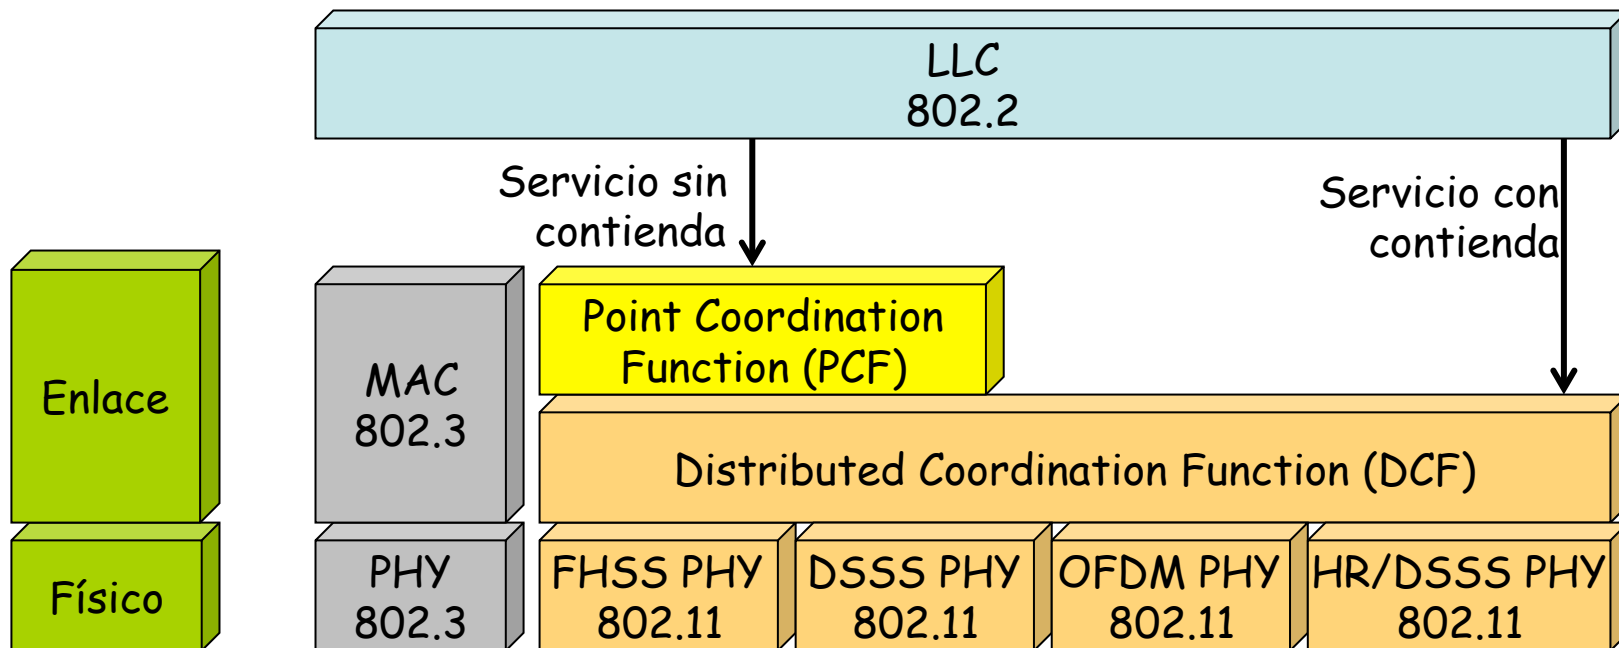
LLC
802.2

Servicio sin contienda

Servicio con contienda

Enlace

MAC
802.3

Point Coordination Function (PCF)

Distributed Coordination Function (DCF)

Físico

PHY
802.3

FHSS PHY
802.11

DSSS PHY
802.11

OFDM PHY
802.11

HR/DSSS PHY
802.11